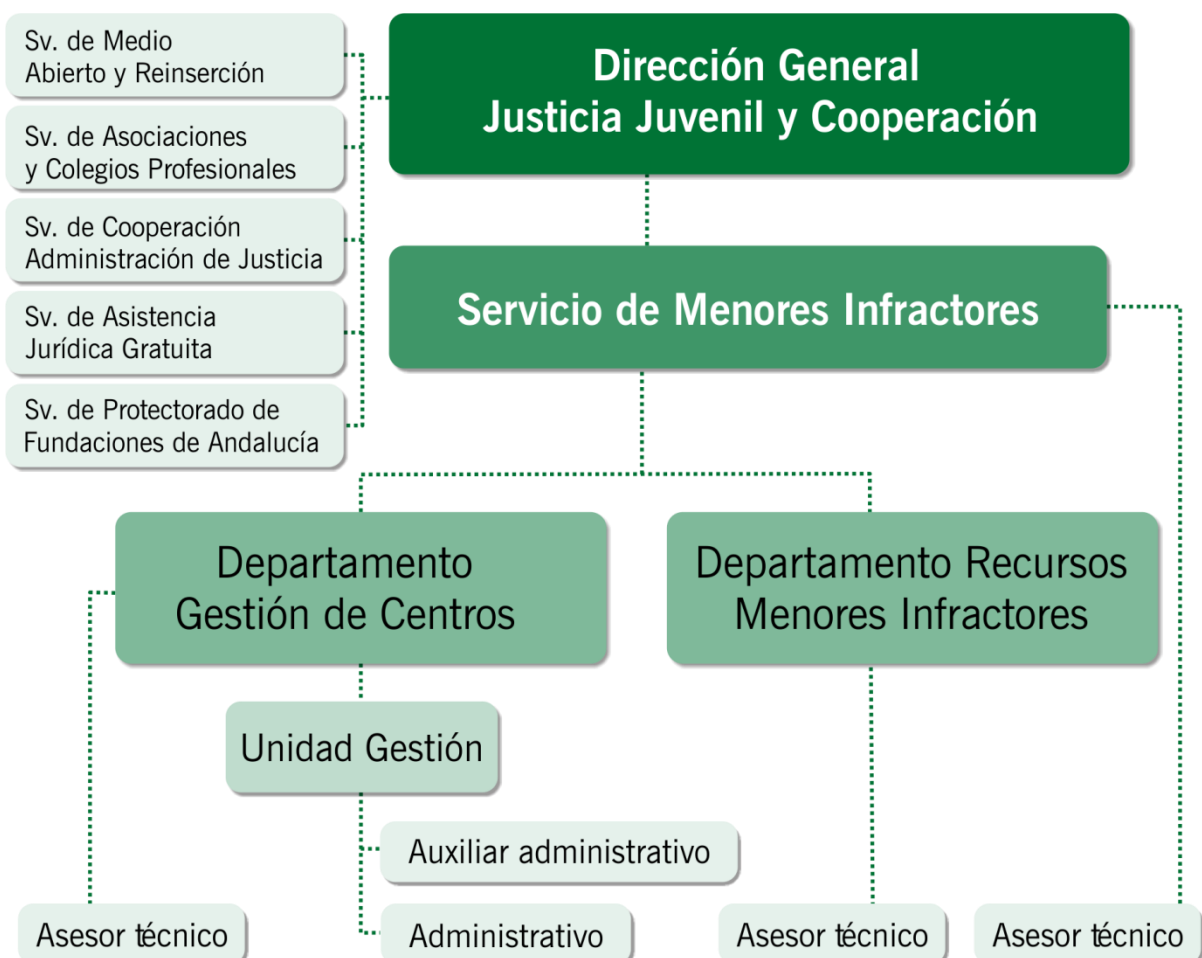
Dirección General
Justicia Juvenil y Cooperación

Sv. de Medio Abierto y Reinserción

Sv. de Asociaciones y Colegios Profesionales

Sv. de Cooperación Administración de Justicia

Sv. de Asistencia Jurídica Gratuita

Sv. de Protectorado de Fundaciones de Andalucía

Servicio de Menores Infractores

Departamento Gestión de Centros

Departamento Recursos Menores Infractores

Unidad Gestión

Auxiliar administrativo

Administrativo

Asesor técnico

Asesor técnico

Asesor técnico